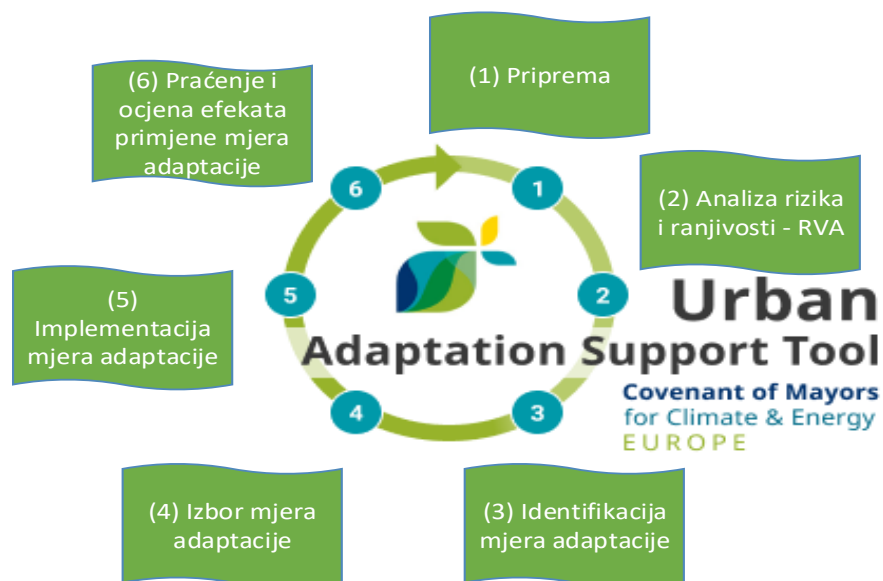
(6) Praćenje i ocjena efekata primjene mjera adaptacije

(1) Priprema

(2) Analiza rizika i ranjivosti - RVA

6

1

5

2

4

3

Urban Adaptation Support Tool

Covenant of Mayors for Climate & Energy EUROPE

(5) Implementacija mjera adaptacije

(4) Izbor mjera adaptacije

(3) Identifikacija mjera adaptacije